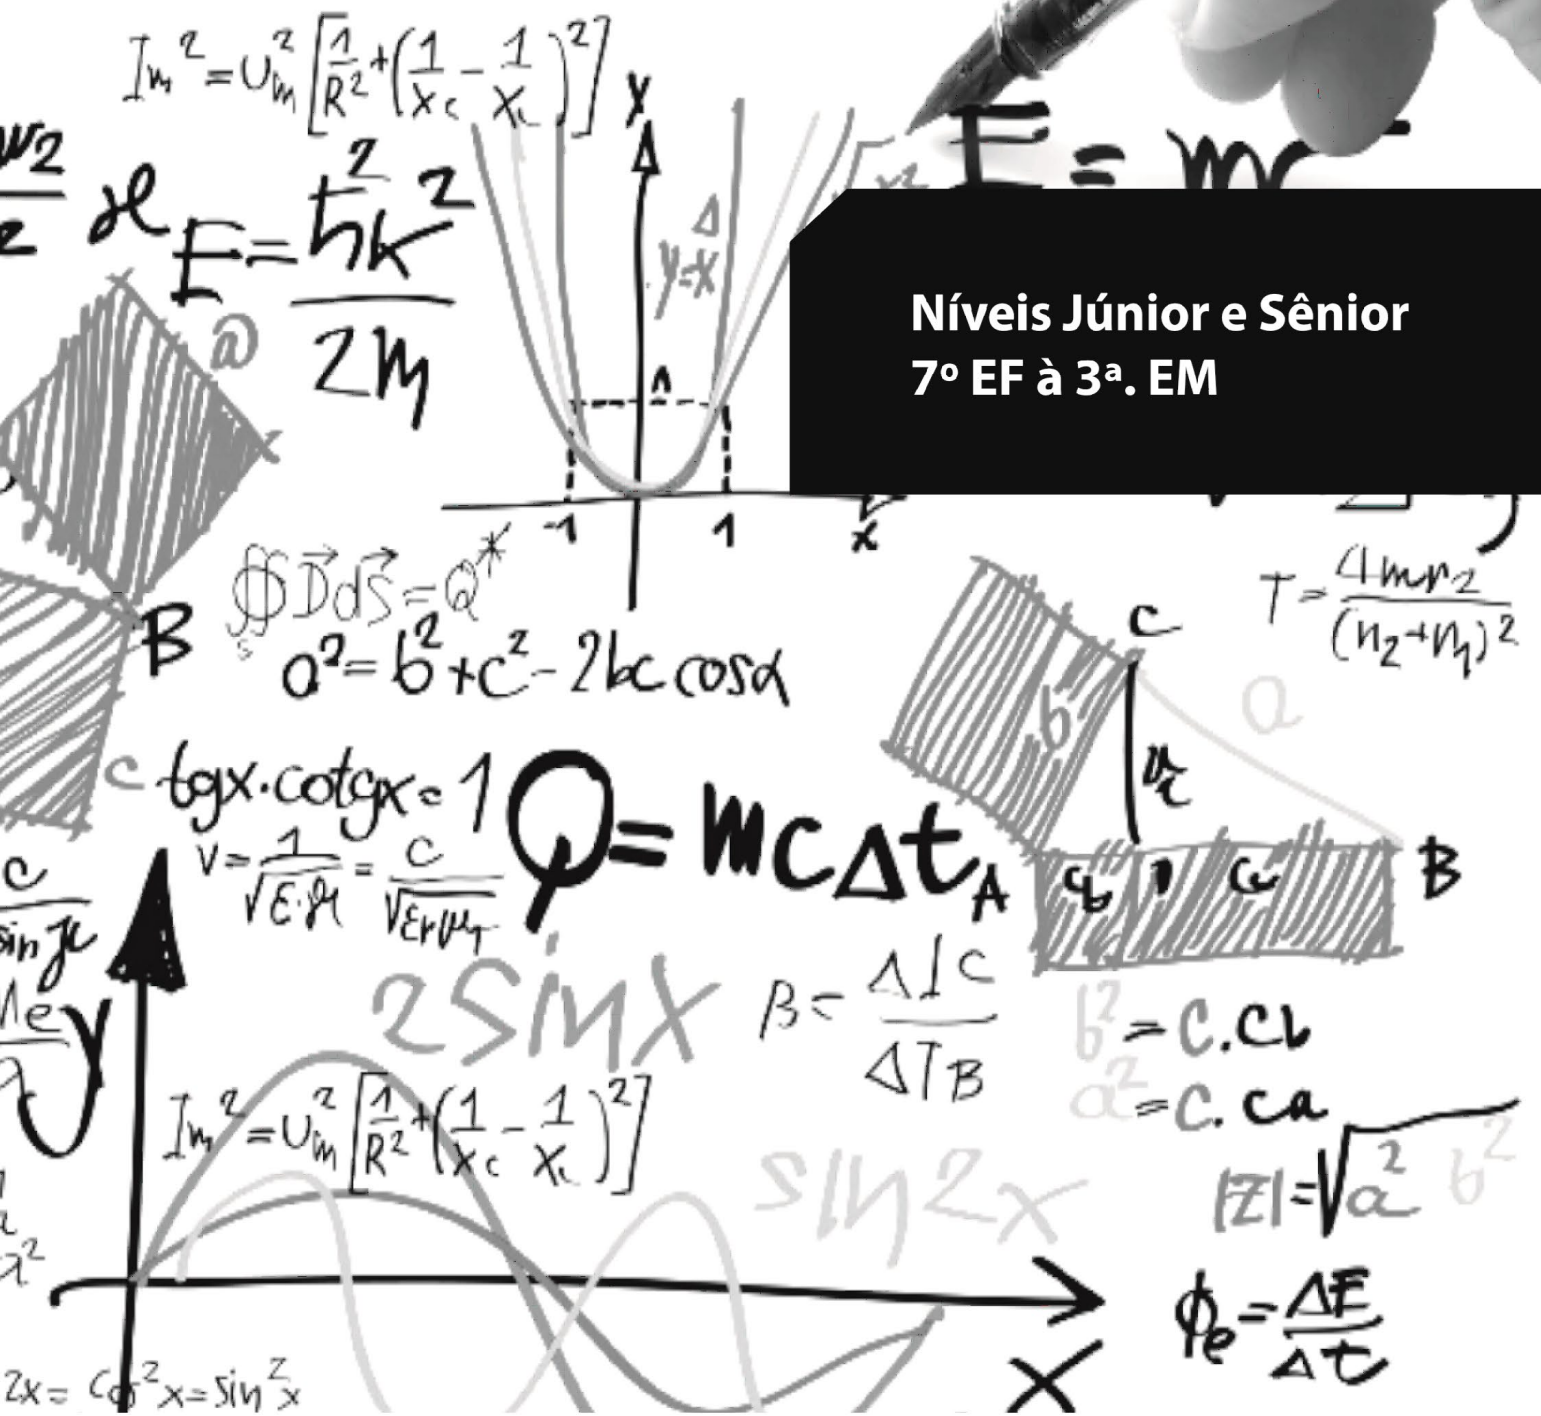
$I_m^2 = U_m^2\left[\frac{1}{R^2}+\left(\frac{1}{X_c}-\frac{1}{X_L}\right)^2\right]$

y

$E=\frac{\hbar k^2}{2m}$

$y=x$

$E=mc$

Níveis Júnior e Sênior
7º EF à 3ª. EM

-1 1 x

$\oint \vec{D}d\vec{S}=Q^*$

B

$a^2=b^2+c^2-2bc\cos\alpha$

$T=\frac{4mr_2}{(n_2+n_1)^2}$

C

a

b

$h_c$

$tgx \cdot cotgx = 1$

$Q=mc\Delta t$

A

$v=\frac{1}{\sqrt{\varepsilon \cdot \mu}}=\frac{c}{\sqrt{\varepsilon_r \mu_r}}$

$c_b$ $c_a$

B

y

2sinx

$\beta=\frac{\Delta I_C}{\Delta I_B}$

$b^2=c.c_b$

$a^2=c.c_a$

$I_m^2 = U_m^2\left[\frac{1}{R^2}+\left(\frac{1}{X_c}-\frac{1}{X_L}\right)^2\right]$

$\sin^2 x$

$|z|=\sqrt{a^2+b^2}$

$\phi_e=\frac{\Delta F}{\Delta t}$

X

$2x=\cos^2 x=\sin^2 x$